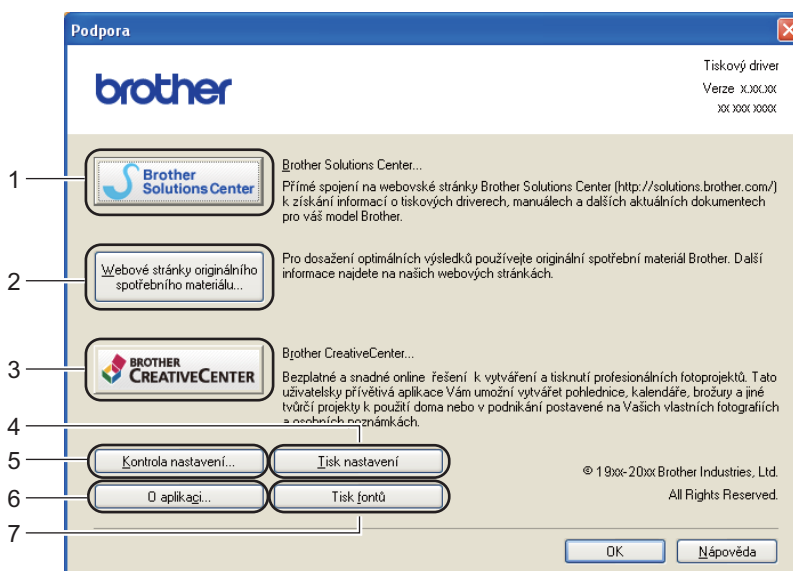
Podpora

brother

Tiskový driver
Verze x.xx.xx
xx xxx xxxx

1

Brother Solutions Center

Brother Solutions Center...
Přímé spojení na webovské stránky Brother Solutions Center (http://solutions.brother.com/) k získání informací o tiskových driverech, manuálech a dalších aktuálních dokumentech pro váš model Brother.

2

Webové stránky originálního spotřebního materiálu...

Pro dosažení optimálních výsledků používejte originální spotřební materiál Brother. Další informace najdete na našich webových stránkách.

3

BROTHER CREATIVECENTER

Brother CreativeCenter...
Bezplatné a snadné online řešení k vytváření a tisknutí profesionálních fotoprojektů. Tato uživatelsky přívětivá aplikace Vám umožní vytvářet pohlednice, kalendáře, brožury a jiné tvůrčí projekty k použití doma nebo v podnikání postavené na Vašich vlastních fotografiích a osobních poznámkách.

4

5

Kontrola nastavení...

Tisk nastavení

© 19xx-20xx Brother Industries, Ltd.
All Rights Reserved.

6

O aplikaci...

Tisk fontů

7

OK

Nápověda